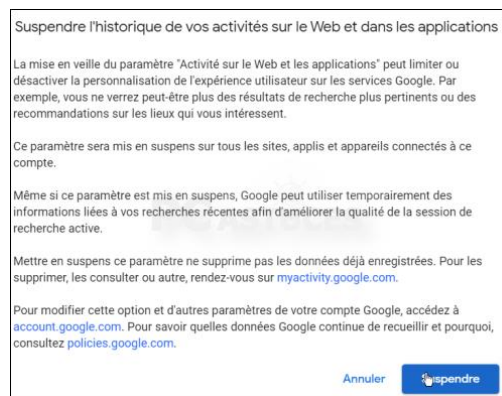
Suspendre l'historique de vos activités sur le Web et dans les applications

La mise en veille du paramètre "Activité sur le Web et les applications" peut limiter ou désactiver la personnalisation de l'expérience utilisateur sur les services Google. Par exemple, vous ne verrez peut-être plus des résultats de recherche plus pertinents ou des recommandations sur les lieux qui vous intéressent.

Ce paramètre sera mis en suspens sur tous les sites, applis et appareils connectés à ce compte.

Même si ce paramètre est mis en suspens, Google peut utiliser temporairement des informations liées à vos recherches récentes afin d'améliorer la qualité de la session de recherche active.

Mettre en suspens ce paramètre ne supprime pas les données déjà enregistrées. Pour les supprimer, les consulter ou autre, rendez-vous sur myactivity.google.com.

Pour modifier cette option et d'autres paramètres de votre compte Google, accédez à account.google.com. Pour savoir quelles données Google continue de recueillir et pourquoi, consultez policies.google.com.

Annuler Suspendre